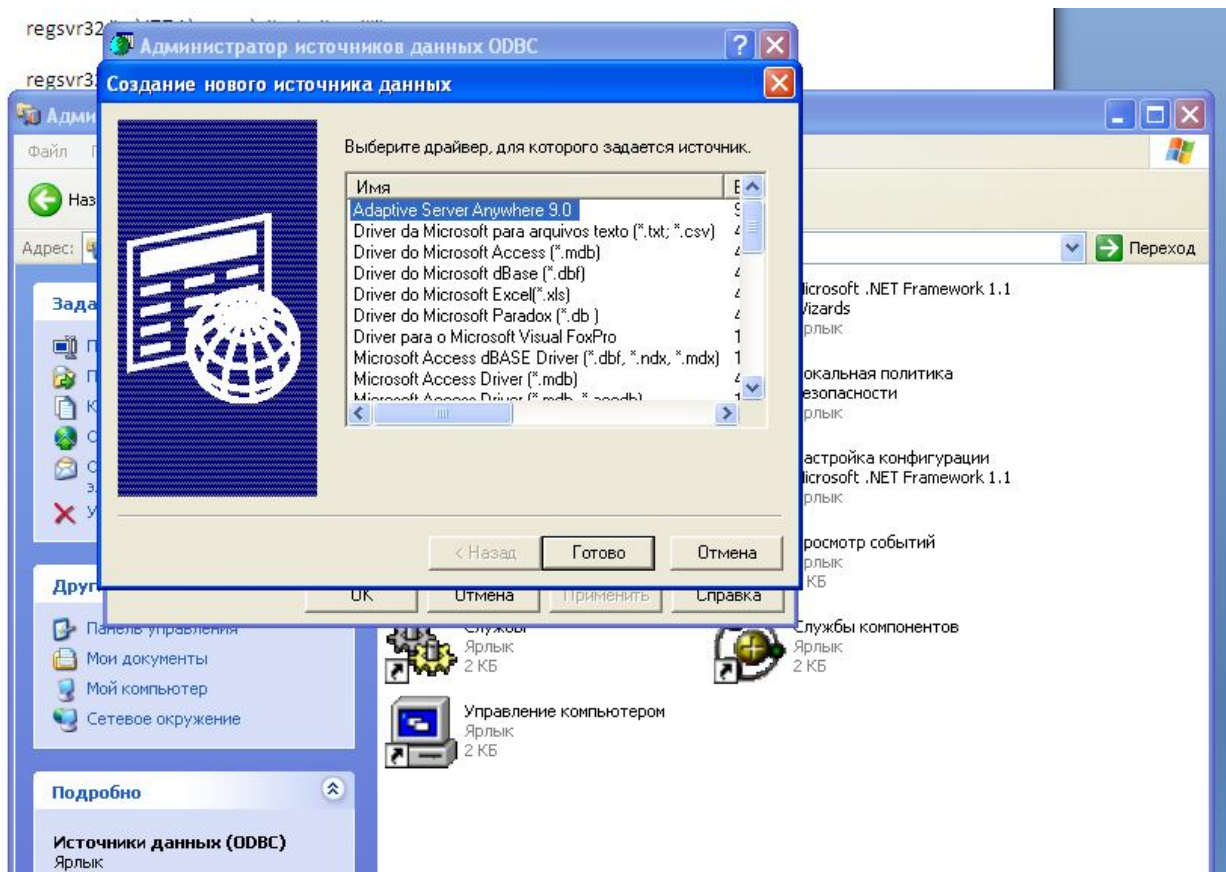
regsvr32 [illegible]

regsvr3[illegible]

Администратор источников данных ODBC

Создание нового источника данных

Выберите драйвер, для которого задается источник.

| Имя | В |
|---|---|
| Adaptive Server Anywhere 9.0 | 9 |
| Driver da Microsoft para arquivos texto (*.txt; *.csv) | 4 |
| Driver do Microsoft Access (*.mdb) | 4 |
| Driver do Microsoft dBase (*.dbf) | 4 |
| Driver do Microsoft Excel(*.xls) | 4 |
| Driver do Microsoft Paradox (*.db ) | 4 |
| Driver para o Microsoft Visual FoxPro | 1 |
| Microsoft Access dBASE Driver (*.dbf, *.ndx, *.mdx) | 1 |
| Microsoft Access Driver (*.mdb) | 4 |
| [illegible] | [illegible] |

< Назад Готово Отмена

OK Отмена Применить Справка

Адми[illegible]

Файл

Наз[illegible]

Адрес:

Переход

Зада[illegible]

Други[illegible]

Панель управления
Мои документы
Мой компьютер
Сетевое окружение

Подробно

Источники данных (ODBC)
Ярлык

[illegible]icrosoft .NET Framework 1.1 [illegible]izards
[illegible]рлык

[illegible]окальная политика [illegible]езопасности
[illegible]рлык

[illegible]астройка конфигурации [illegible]icrosoft .NET Framework 1.1
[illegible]рлык

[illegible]росмотр событий
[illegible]рлык
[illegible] КБ

Службы
Ярлык
2 КБ

Службы компонентов
Ярлык
2 КБ

Управление компьютером
Ярлык
2 КБ